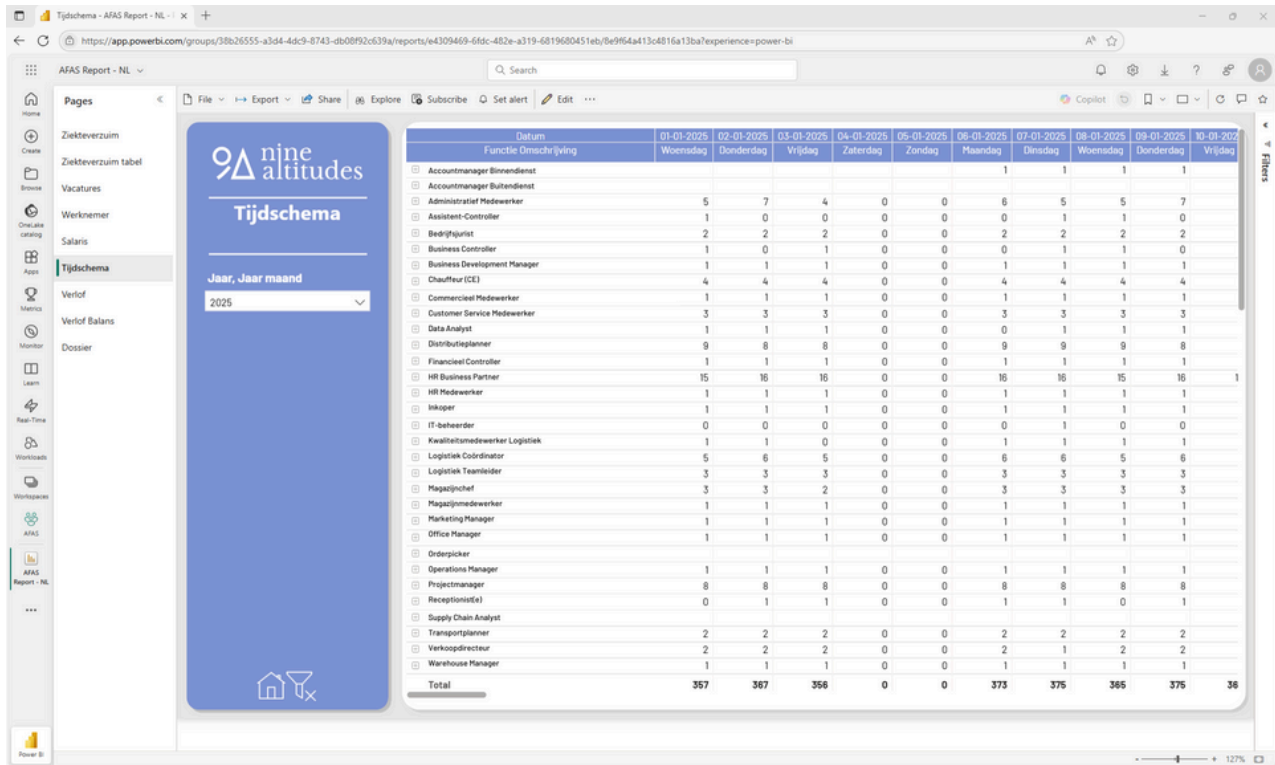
Tijdschema - AFAS Report - NL

https://app.powerbi.com/groups/38b26555-a3d4-4dc9-8743-db08f92c639a/reports/e4309469-6fdc-482e-a319-6819680451eb/8e9f64a413c4816a13ba?experience=power-bi

AFAS Report - NL

Search

Home
Create
Browse
OneLake catalog
Apps
Metrics
Monitor
Learn
Real-Time
Workloads
Workspaces
AFAS
AFAS Report - NL
...
Power BI

Pages

File | Export | Share | Explore | Subscribe | Set alert | Edit | ...

Copilot

Filters

Ziekteverzuim
Ziekteverzuim tabel
Vacatures
Werknemer
Salaris
Tijdschema
Verlof
Verlof Balans
Dossier

nine altitudes

Tijdschema

Jaar, Jaar maand

2025

| Datum / Functie Omschrijving | 01-01-2025 Woensdag | 02-01-2025 Donderdag | 03-01-2025 Vrijdag | 04-01-2025 Zaterdag | 05-01-2025 Zondag | 06-01-2025 Maandag | 07-01-2025 Dinsdag | 08-01-2025 Woensdag | 09-01-2025 Donderdag | 10-01-202 Vrijdag |
|---|---|---|---|---|---|---|---|---|---|---|
| Accountmanager Binnendienst | | | | | | 1 | 1 | 1 | 1 | |
| Accountmanager Buitendienst | | | | | | | | | | |
| Administratief Medewerker | 5 | 7 | 4 | 0 | 0 | 6 | 5 | 5 | 7 | |
| Assistent-Controller | 1 | 0 | 0 | 0 | 0 | 0 | 1 | 1 | 0 | |
| Bedrijfsjurist | 2 | 2 | 2 | 0 | 0 | 2 | 2 | 2 | 2 | |
| Business Controller | 1 | 0 | 1 | 0 | 0 | 0 | 1 | 1 | 0 | |
| Business Development Manager | 1 | 1 | 1 | 0 | 0 | 1 | 1 | 1 | 1 | |
| Chauffeur (CE) | 4 | 4 | 4 | 0 | 0 | 4 | 4 | 4 | 4 | |
| Commercieel Medewerker | 1 | 1 | 1 | 0 | 0 | 1 | 1 | 1 | 1 | |
| Customer Service Medewerker | 3 | 3 | 3 | 0 | 0 | 3 | 3 | 3 | 3 | |
| Data Analyst | 1 | 1 | 1 | 0 | 0 | 0 | 1 | 1 | 1 | |
| Distributieplanner | 9 | 8 | 8 | 0 | 0 | 9 | 9 | 9 | 8 | |
| Financieel Controller | 1 | 1 | 1 | 0 | 0 | 1 | 1 | 1 | 1 | |
| HR Business Partner | 15 | 16 | 16 | 0 | 0 | 16 | 16 | 15 | 16 | 1 |
| HR Medewerker | 1 | 1 | 1 | 0 | 0 | 1 | 1 | 1 | 1 | |
| Inkoper | 1 | 1 | 1 | 0 | 0 | 1 | 1 | 1 | 1 | |
| IT-beheerder | 0 | 0 | 0 | 0 | 0 | 0 | 1 | 0 | 0 | |
| Kwaliteitsmedewerker Logistiek | 1 | 1 | 0 | 0 | 0 | 1 | 1 | 1 | 1 | |
| Logistiek Coördinator | 5 | 6 | 5 | 0 | 0 | 6 | 6 | 5 | 6 | |
| Logistiek Teamleider | 3 | 3 | 3 | 0 | 0 | 3 | 3 | 3 | 3 | |
| Magazijnchef | 3 | 3 | 2 | 0 | 0 | 3 | 3 | 3 | 3 | |
| Magazijnmedewerker | 1 | 1 | 1 | 0 | 0 | 1 | 1 | 1 | 1 | |
| Marketing Manager | 1 | 1 | 1 | 0 | 0 | 1 | 1 | 1 | 1 | |
| Office Manager | 1 | 1 | 1 | 0 | 0 | 1 | 1 | 1 | 1 | |
| Orderpicker | | | | | | | | | | |
| Operations Manager | 1 | 1 | 1 | 0 | 0 | 1 | 1 | 1 | 1 | |
| Projectmanager | 8 | 8 | 8 | 0 | 0 | 8 | 8 | 8 | 8 | |
| Receptionist(e) | 0 | 1 | 1 | 0 | 0 | 1 | 1 | 0 | 1 | |
| Supply Chain Analyst | | | | | | | | | | |
| Transportplanner | 2 | 2 | 2 | 0 | 0 | 2 | 2 | 2 | 2 | |
| Verkoopdirecteur | 2 | 2 | 2 | 0 | 0 | 2 | 1 | 2 | 2 | |
| Warehouse Manager | 1 | 1 | 1 | 0 | 0 | 1 | 1 | 1 | 1 | |
| Total | 357 | 367 | 356 | 0 | 0 | 373 | 375 | 365 | 375 | 36 |

127%